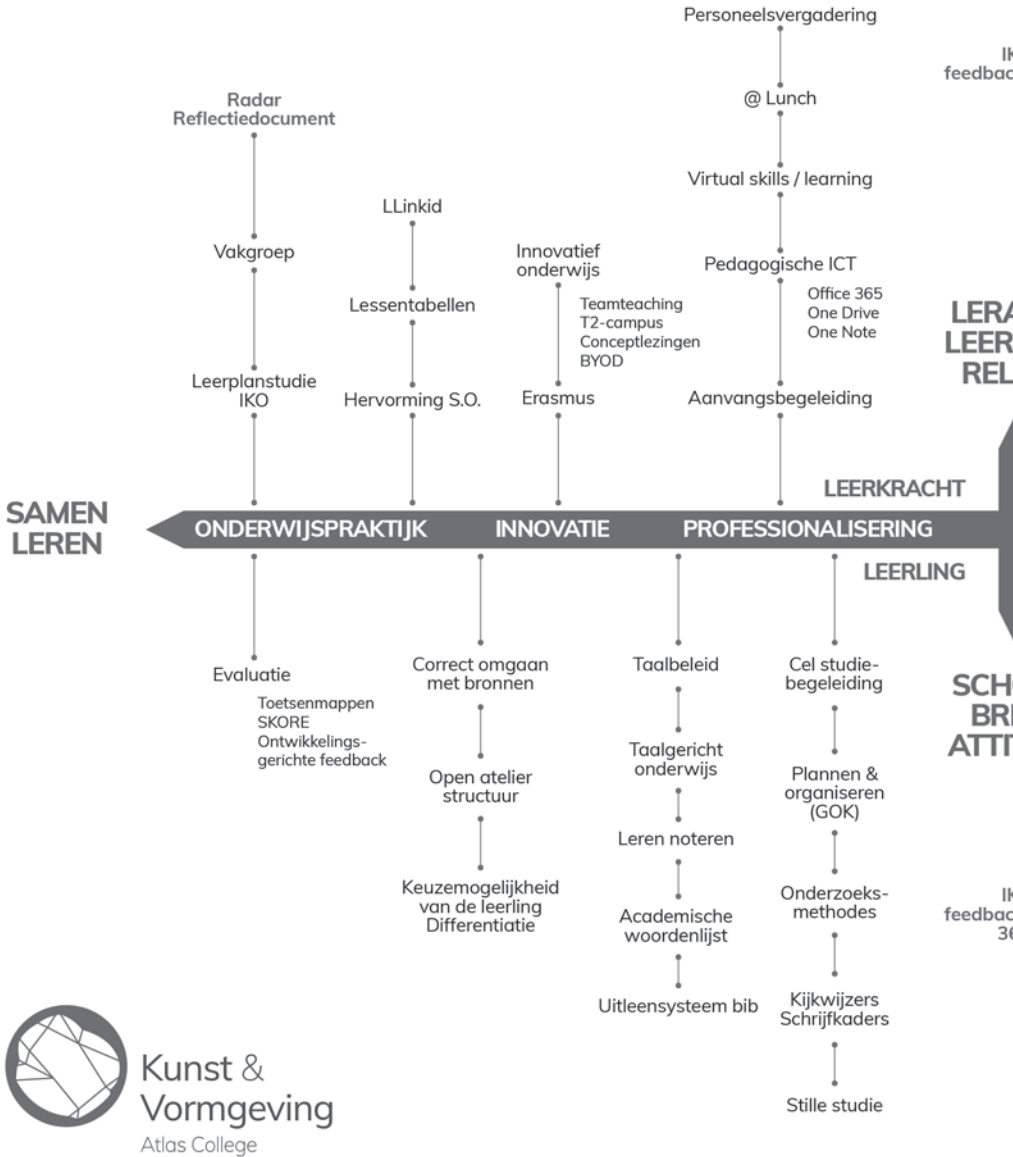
Personeelsvergadering

@ Lunch

Virtual skills / learning

Pedagogische ICT

Office 365
One Drive
One Note

Aanvangsbegeleiding

IK
feedbac

Radar
Reflectiedocument

Vakgroep

Leerplanstudie
IKO

LLinkid

Lessentabellen

Hervorming S.O.

Innovatief
onderwijs

Teamteaching
T2-campus
Conceptlezingen
BYOD

Erasmus

LERA
LEER
REL

LEERKRACHT

SAMEN
LEREN

ONDERWIJSPRAKTIJK

INNOVATIE

PROFESSIONALISERING

LEERLING

Evaluatie

Toetsenmappen
SKORE
Ontwikkelingsgerichte feedback

Correct omgaan
met bronnen

Open atelier
structuur

Keuzemogelijkheid
van de leerling
Differentiatie

Taalbeleid

Taalgericht
onderwijs

Leren noteren

Academische
woordenlijst

Uitleensysteem bib

Cel studiebegeleiding

Plannen &
organiseren
(GOK)

Onderzoeksmethodes

Kijkwijzers
Schrijfkaders

Stille studie

SCH
BR
ATTI

IK
feedbac
36

Kunst &
Vormgeving
Atlas College